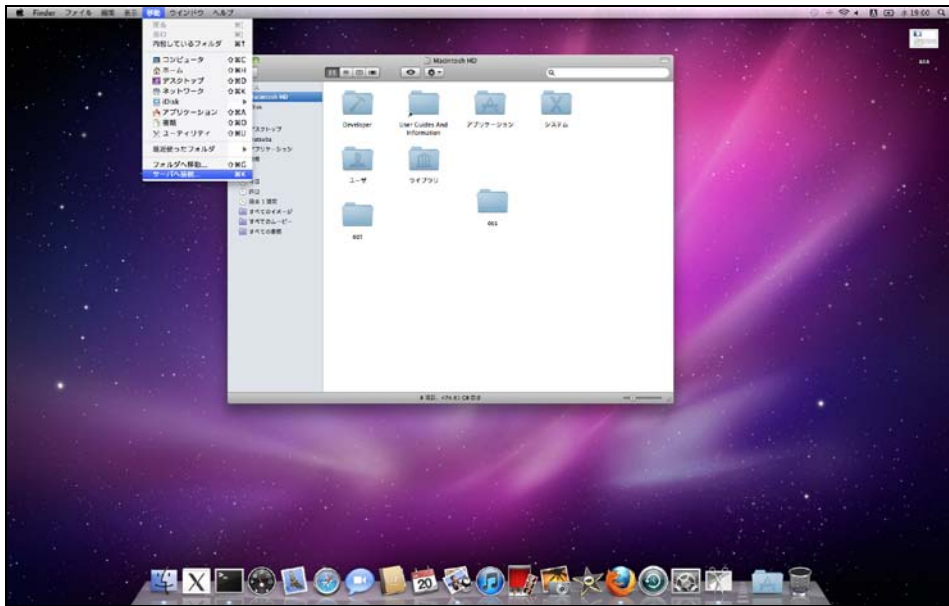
Finder ファイル 編集 表示 移動 ウインドウ ヘルプ

戻る ⌘[
進む ⌘]
内包しているフォルダ ⌘↑

コンピュータ ⇧⌘C
ホーム ⇧⌘H
デスクトップ ⇧⌘D
ネットワーク ⇧⌘K
iDisk
アプリケーション ⇧⌘A
書類 ⇧⌘O
ユーティリティ ⇧⌘U

最近使ったフォルダ

フォルダへ移動... ⇧⌘G
サーバへ接続... ⌘K

Macintosh HD

Developer
User Guides And Information
アプリケーション
システム
ユーザ
ライブラリ
001
002

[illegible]